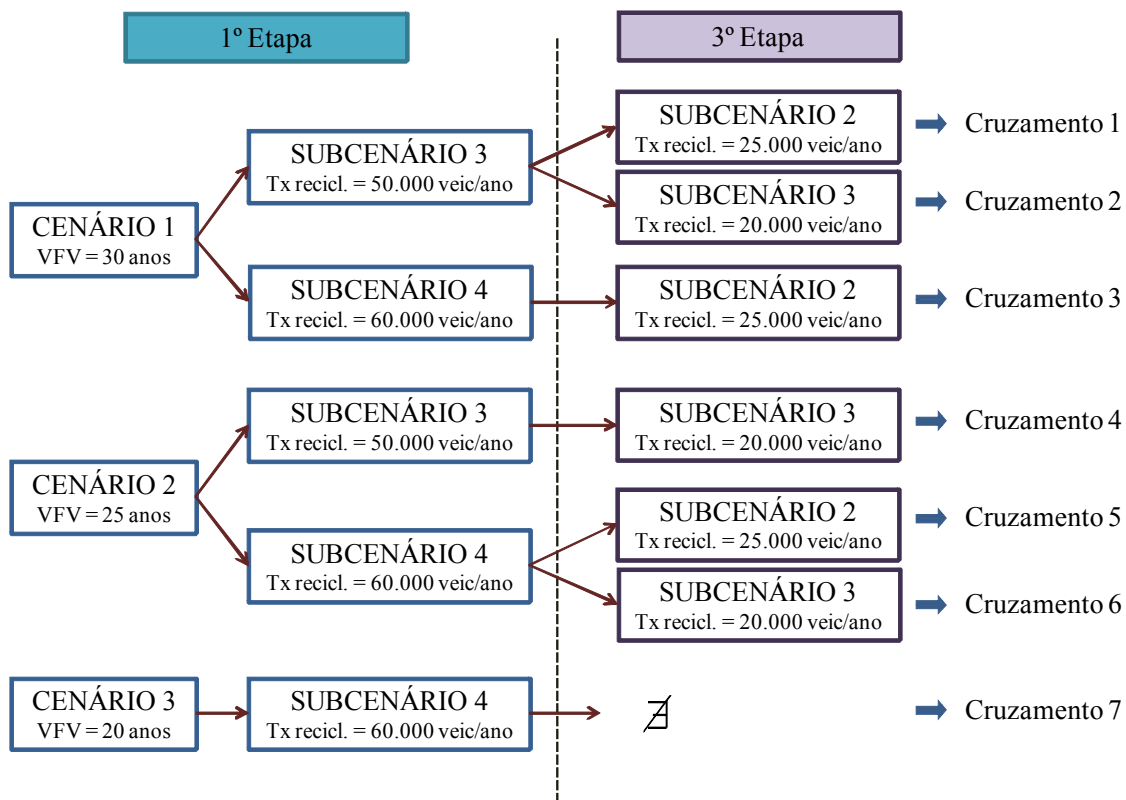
1º Etapa

3º Etapa

CENÁRIO 1
VFV = 30 anos

SUBCENÁRIO 3
Tx recicl. = 50.000 veic/ano

SUBCENÁRIO 2
Tx recicl. = 25.000 veic/ano

Cruzamento 1

SUBCENÁRIO 3
Tx recicl. = 20.000 veic/ano

Cruzamento 2

SUBCENÁRIO 4
Tx recicl. = 60.000 veic/ano

SUBCENÁRIO 2
Tx recicl. = 25.000 veic/ano

Cruzamento 3

CENÁRIO 2
VFV = 25 anos

SUBCENÁRIO 3
Tx recicl. = 50.000 veic/ano

SUBCENÁRIO 3
Tx recicl. = 20.000 veic/ano

Cruzamento 4

SUBCENÁRIO 4
Tx recicl. = 60.000 veic/ano

SUBCENÁRIO 2
Tx recicl. = 25.000 veic/ano

Cruzamento 5

SUBCENÁRIO 3
Tx recicl. = 20.000 veic/ano

Cruzamento 6

CENÁRIO 3
VFV = 20 anos

SUBCENÁRIO 4
Tx recicl. = 60.000 veic/ano

$\nexists$

Cruzamento 7